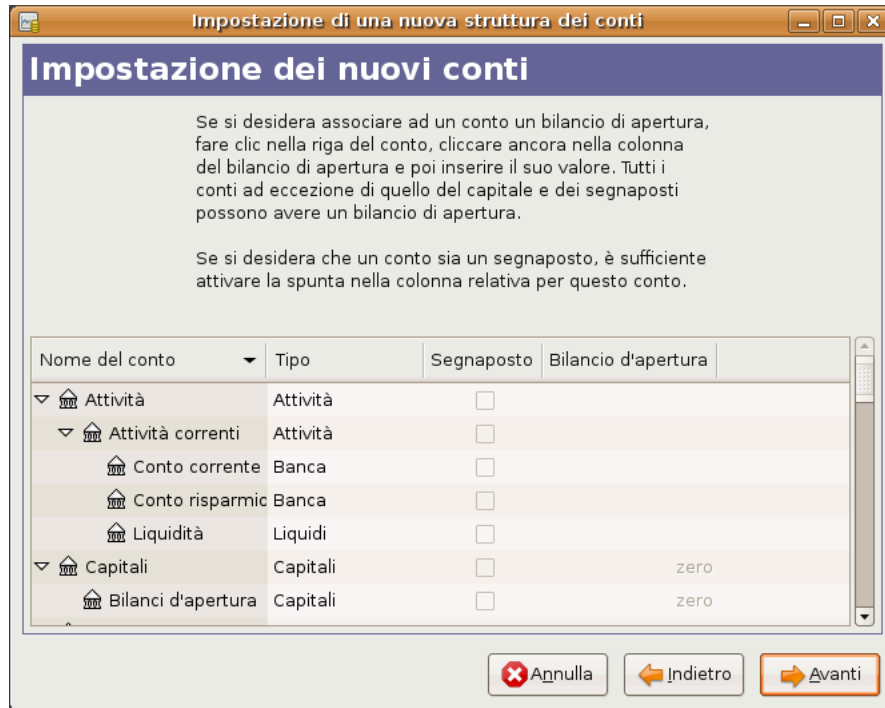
Impostazione di una nuova struttura dei conti

Impostazione dei nuovi conti

Se si desidera associare ad un conto un bilancio di apertura, fare clic nella riga del conto, cliccare ancora nella colonna del bilancio di apertura e poi inserire il suo valore. Tutti i conti ad eccezione di quello del capitale e dei segnaposti possono avere un bilancio di apertura.

Se si desidera che un conto sia un segnaposto, è sufficiente attivare la spunta nella colonna relativa per questo conto.

| Nome del conto | Tipo | Segnaposto | Bilancio d'apertura |
|---|---|---|---|
| Attività | Attività | | |
| Attività correnti | Attività | | |
| Conto corrente | Banca | | |
| Conto risparmic | Banca | | |
| Liquidità | Liquidi | | |
| Capitali | Capitali | | zero |
| Bilanci d'apertura | Capitali | | zero |

Annulla
Indietro
Avanti